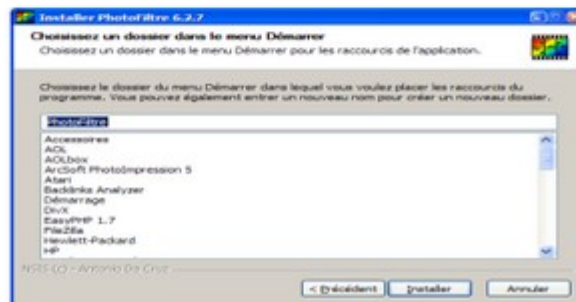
Installer PhotoFiltre 6.2.7

Choisissez un dossier dans le menu Démarrer

Choisissez un dossier dans le menu Démarrer pour les raccourcis de l'application.

Choisissez le dossier du menu Démarrer dans lequel vous voulez placer les raccourcis du programme. Vous pouvez également entrer un nouveau nom pour créer un nouveau dossier.

PhotoFiltre

Accessoires
AOL
AOLbox
ArcSoft PhotoImpression 5
Atari
Backlinks Analyzer
Démarrage
DivX
EasyPHP 1.7
FileZilla
Hewlett-Packard
HP

NSIS LG - Antonio Da Cruz

< Précédent
Installer
Annuler